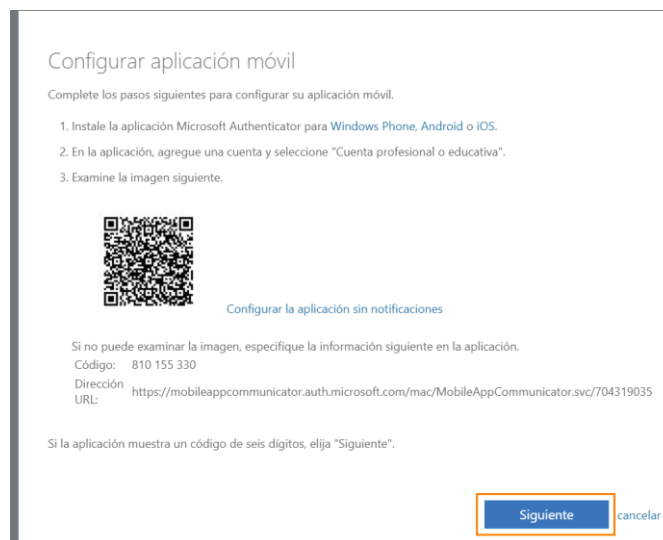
Configurar aplicación móvil

Complete los pasos siguientes para configurar su aplicación móvil.

1. Instale la aplicación Microsoft Authenticator para Windows Phone, Android o iOS.

2. En la aplicación, agregue una cuenta y seleccione "Cuenta profesional o educativa".

3. Examine la imagen siguiente.

Configurar la aplicación sin notificaciones

Si no puede examinar la imagen, especifique la información siguiente en la aplicación.

Código: 810 155 330

Dirección URL: https://mobileappcommunicator.auth.microsoft.com/mac/MobileAppCommunicator.svc/704319035

Si la aplicación muestra un código de seis dígitos, elija "Siguiente".

Siguiente

cancelar